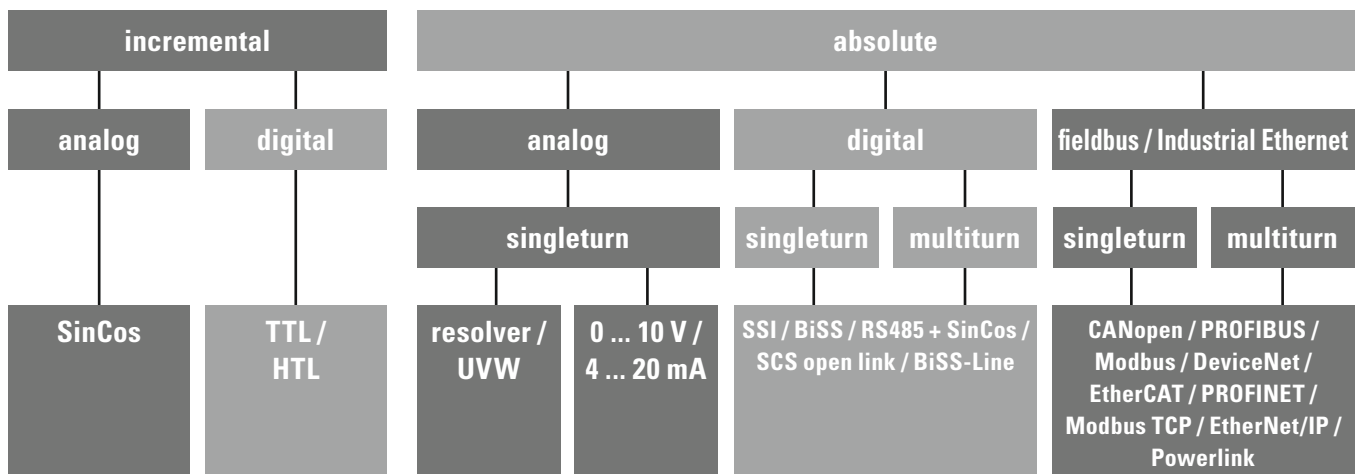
incremental

analog

digital

SinCos

TTL / HTL

absolute

analog

singleturn

resolver / UVW

0 ... 10 V / 4 ... 20 mA

digital

singleturn

multiturn

SSI / BiSS / RS485 + SinCos / SCS open link / BiSS-Line

fieldbus / Industrial Ethernet

singleturn

multiturn

CANopen / PROFIBUS / Modbus / DeviceNet / EtherCAT / PROFINET / Modbus TCP / EtherNet/IP / Powerlink